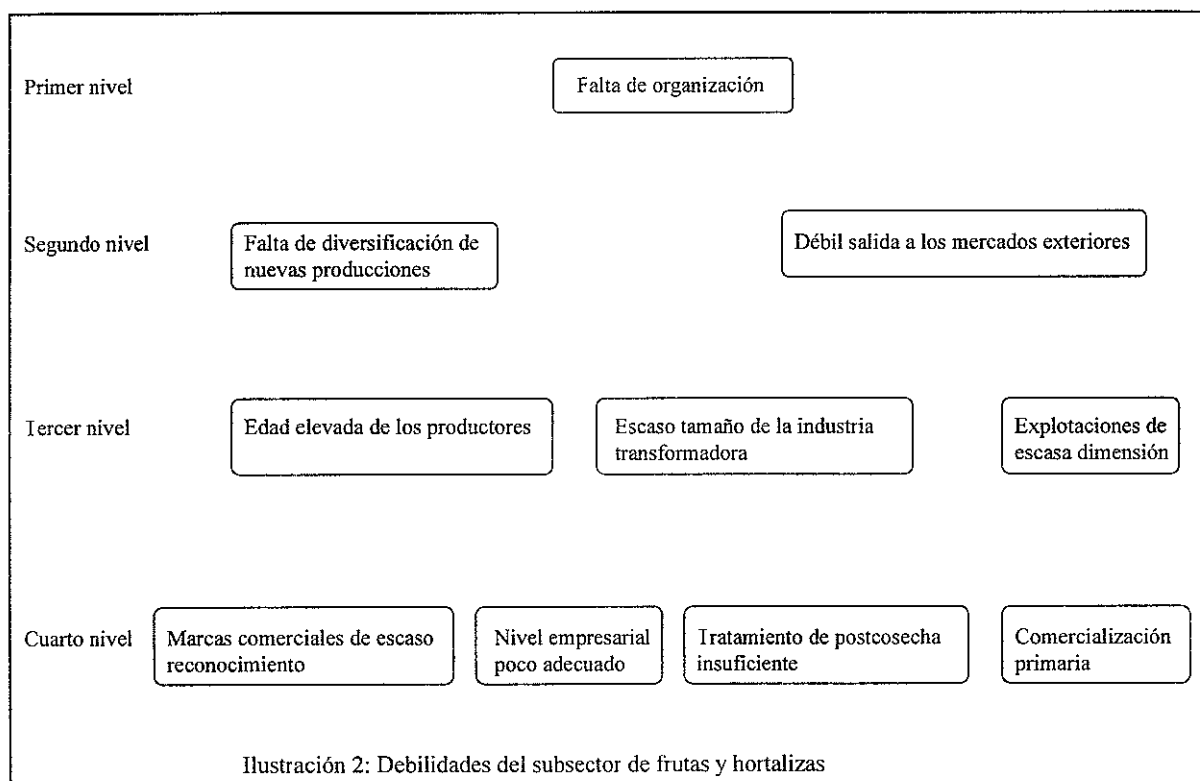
Primer nivel

Falta de organización

Segundo nivel

Falta de diversificación de nuevas producciones

Débil salida a los mercados exteriores

Tercer nivel

Edad elevada de los productores

Escaso tamaño de la industria transformadora

Explotaciones de escasa dimensión

Cuarto nivel

Marcas comerciales de escaso reconocimiento

Nivel empresarial poco adecuado

Tratamiento de postcosecha insuficiente

Comercialización primaria

Ilustración 2: Debilidades del subsector de frutas y hortalizas